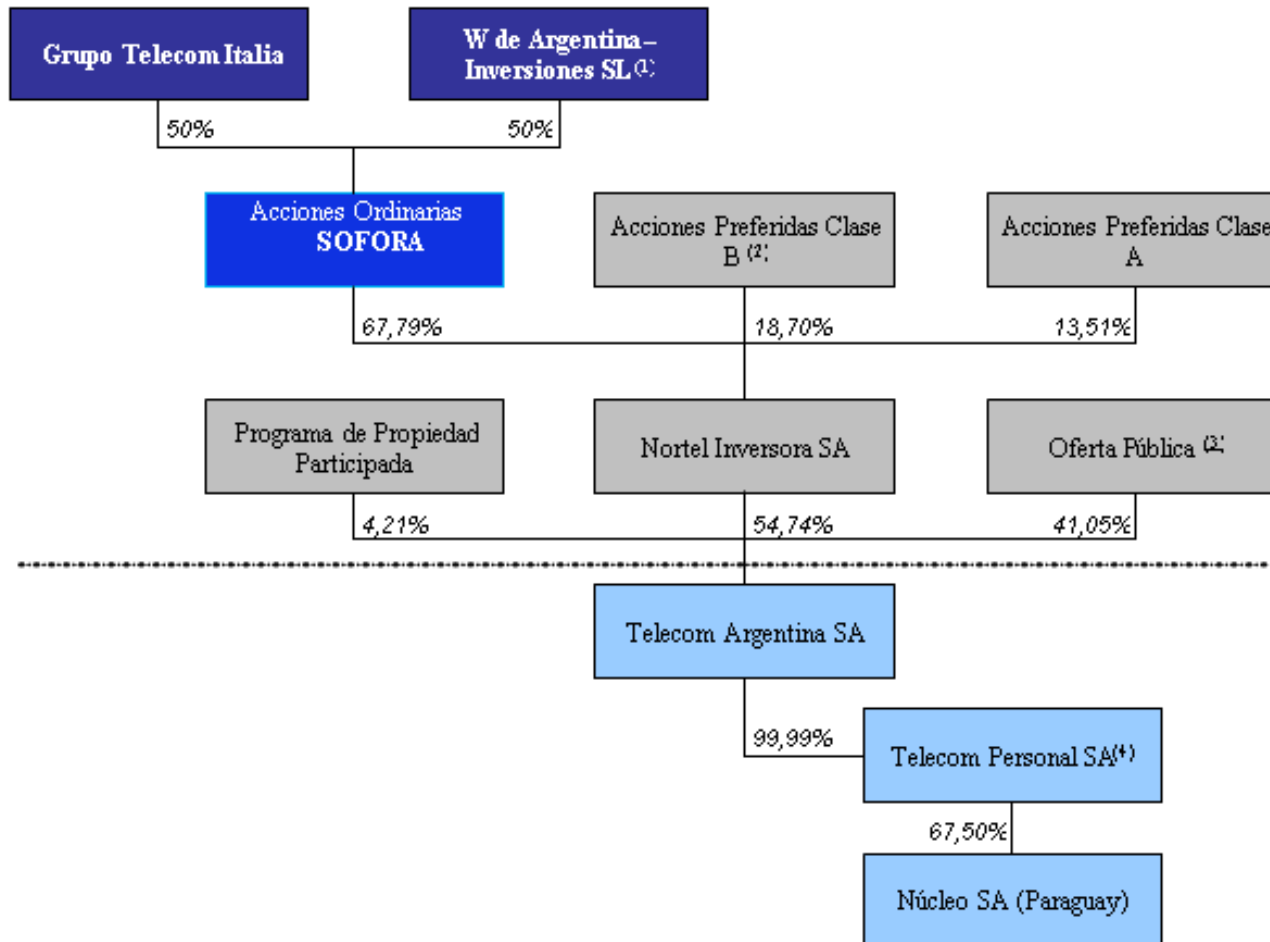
Grupo Telecom Italia

W de Argentina – Inversiones SL$^{(1)}$

50%

50%

Acciones Ordinarias SOFORA

Acciones Preferidas Clase B$^{(2)}$

Acciones Preferidas Clase A

67,79%

18,70%

13,51%

Programa de Propiedad Participada

Nortel Inversora SA

Oferta Pública$^{(3)}$

4,21%

54,74%

41,05%

Telecom Argentina SA

99,99%

Telecom Personal SA$^{(4)}$

67,50%

Núcleo SA (Paraguay)